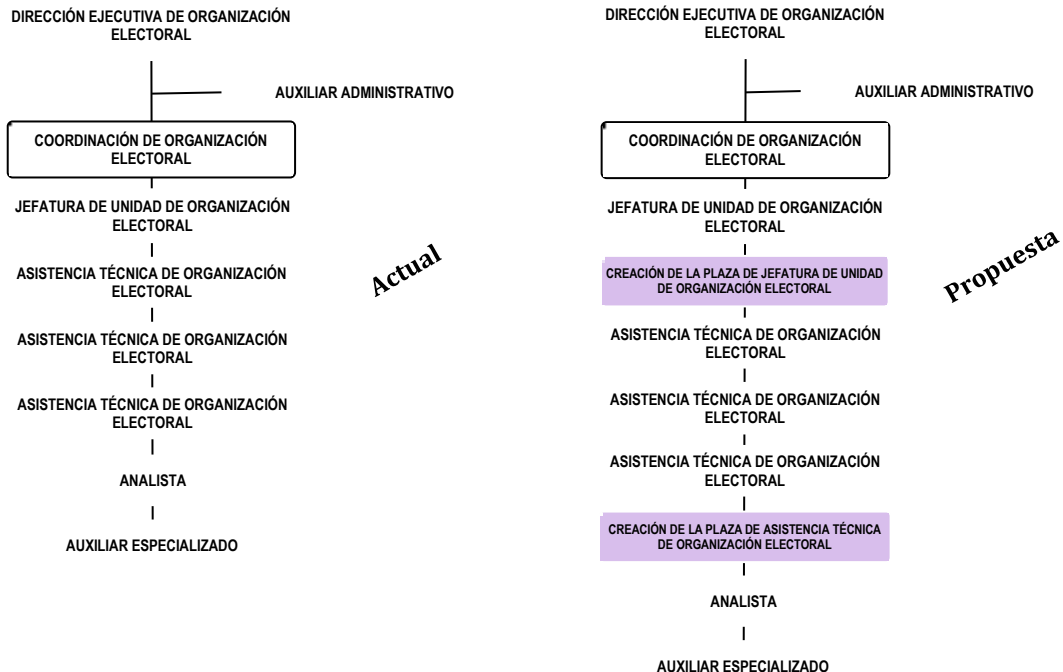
DIRECCIÓN EJECUTIVA DE ORGANIZACIÓN ELECTORAL

AUXILIAR ADMINISTRATIVO

COORDINACIÓN DE ORGANIZACIÓN ELECTORAL

JEFATURA DE UNIDAD DE ORGANIZACIÓN ELECTORAL

ASISTENCIA TÉCNICA DE ORGANIZACIÓN ELECTORAL

ASISTENCIA TÉCNICA DE ORGANIZACIÓN ELECTORAL

ASISTENCIA TÉCNICA DE ORGANIZACIÓN ELECTORAL

ANALISTA

AUXILIAR ESPECIALIZADO

Actual

DIRECCIÓN EJECUTIVA DE ORGANIZACIÓN ELECTORAL

AUXILIAR ADMINISTRATIVO

COORDINACIÓN DE ORGANIZACIÓN ELECTORAL

JEFATURA DE UNIDAD DE ORGANIZACIÓN ELECTORAL

CREACIÓN DE LA PLAZA DE JEFATURA DE UNIDAD DE ORGANIZACIÓN ELECTORAL

ASISTENCIA TÉCNICA DE ORGANIZACIÓN ELECTORAL

ASISTENCIA TÉCNICA DE ORGANIZACIÓN ELECTORAL

ASISTENCIA TÉCNICA DE ORGANIZACIÓN ELECTORAL

CREACIÓN DE LA PLAZA DE ASISTENCIA TÉCNICA DE ORGANIZACIÓN ELECTORAL

ANALISTA

AUXILIAR ESPECIALIZADO

Propuesta